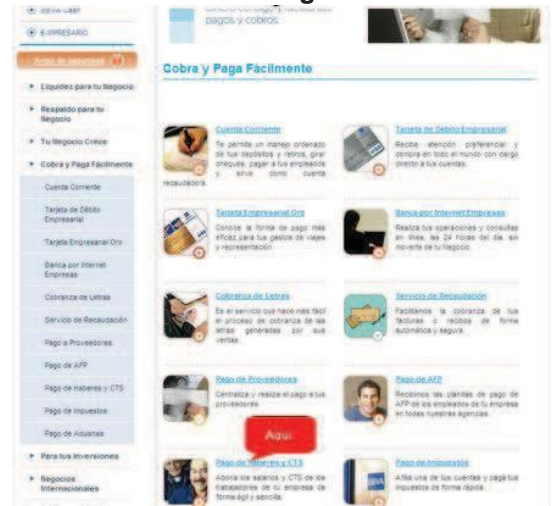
BBVA Cash
E-EMPRESARIO
Antes de seleccionar
Liquidez para tu Negocio
Respaldo para tu Negocio
Tu Negocio Crece
Cobra y Paga Fácilmente
Cuenta Corriente
Tarjeta de Débito Empresarial
Tarjeta Empresarial Oro
Banca por Internet Empresas
Cobranza de Letras
Servicio de Recaudación
Pago a Proveedores
Pago de AFP
Pago de Haberes y CTS
Pago de Impuestos
Pago de Aduanas
Para tus Inversiones
Negocios Internacionales

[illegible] pagos y cobros.

Cobra y Paga Fácilmente

Cuenta Corriente
Te permite un manejo ordenado de tus depósitos y retiros, girar cheques, pagar a tus empleados y sirve como cuenta recaudadora.

Tarjeta de Débito Empresarial
Recibe atención preferencial y compra en todo el mundo con cargo directo a tus cuentas.

Tarjeta Empresarial Oro
Conoce la forma de pago más eficaz para tus gastos de viajes y representación.

Banca por Internet Empresas
Realiza tus operaciones y consultas en línea, las 24 horas del día, sin moverte de tu Negocio.

Cobranza de Letras
Es el servicio que hace más fácil el proceso de cobranza de las letras generadas por tus ventas.

Servicio de Recaudación
Facilitamos la cobranza de tus facturas o recibos de forma automática y segura.

Pago de Proveedores
Centraliza y realiza el pago a tus proveedores.

Pago de AFP
Recibimos las planillas de pago de AFP de los empleados de tu empresa en todas nuestras agencias.

Aquí

Pago de Haberes y CTS
Abona los salarios y CTS de los trabajadores de tu empresa de forma ágil y sencilla.

Pago de Impuestos
Afilia una de tus cuentas y paga tus impuestos de forma rápida.